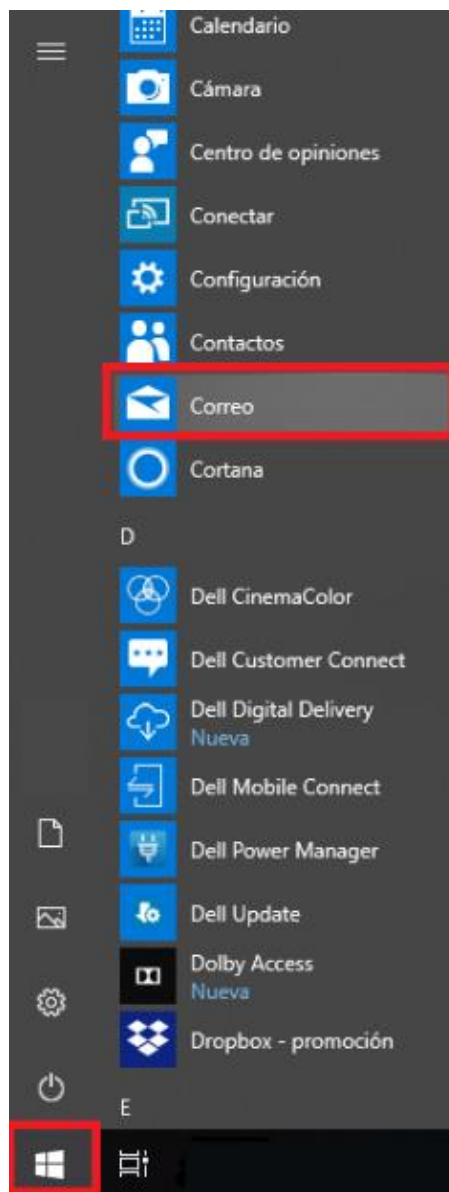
Calendario
Cámara
Centro de opiniones
Conectar
Configuración
Contactos
Correo
Cortana
D
Dell CinemaColor
Dell Customer Connect
Dell Digital Delivery
Nueva
Dell Mobile Connect
Dell Power Manager
Dell Update
Dolby Access
Nueva
Dropbox - promoción
E